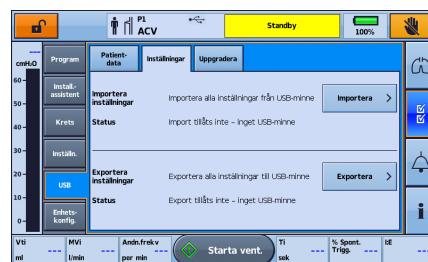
P1
ACV
Standby
100%

cmH₂O
60
50
40
30
20
10
0

Program
Install.-assistent
Krets
Inställn.
USB
Enhets-konfig.

Patient-data
Inställningar
Uppgradera

Importera inställningar
Importera alla inställningar från USB-minne
Importera
Status
Import tillåts inte – inget USB-minne

Exportera inställningar
Exportera alla inställningar till USB-minne
Exportera
Status
Export tillåts inte – inget USB-minne

Vti
ml
---
MVi
l/min
---
Andn.frekv
per min
---
Starta vent.
Ti
sek
---
% Spont. Trigg.
---
I:E
---